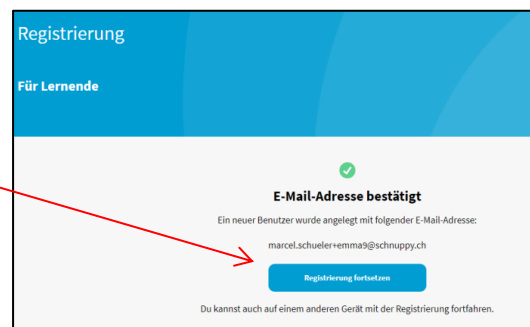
Registrierung

Für Lernende

E-Mail-Adresse bestätigt

Ein neuer Benutzer wurde angelegt mit folgender E-Mail-Adresse:

marcel.schueler+emma9@schnuppy.ch

Registrierung fortsetzen

Du kannst auch auf einem anderen Gerät mit der Registrierung fortfahren.